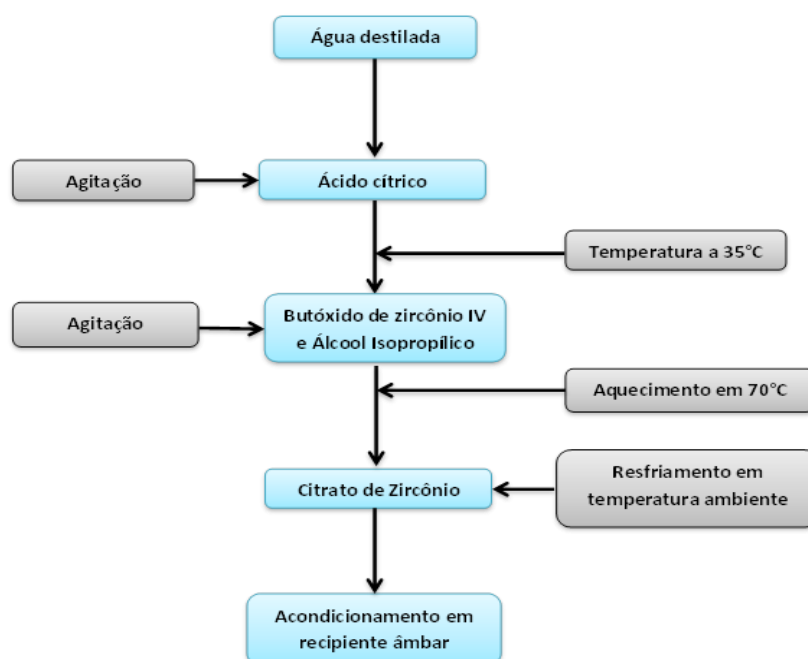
Água destilada

Agitação

Ácido cítrico

Temperatura a 35°C

Agitação

Butóxido de zircônio IV e Álcool Isopropílico

Aquecimento em 70°C

Citrato de Zircônio

Resfriamento em temperatura ambiente

Acondicionamento em recipiente âmbar